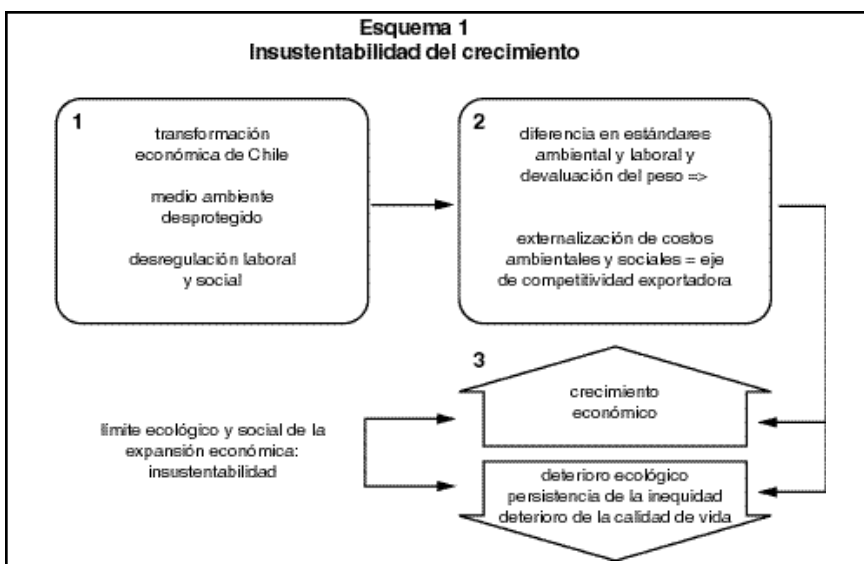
Esquema 1
Insustentabilidad del crecimiento

1
transformación económica de Chile

medio ambiente desprotegido

desregulación laboral y social

2
diferencia en estándares ambiental y laboral y devaluación del peso =>

externalización de costos ambientales y sociales = eje de competitividad exportadora

3
crecimiento económico

limite ecológico y social de la expansión económica: insustentabilidad

deterioro ecológico
persistencia de la inequidad
deterioro de la calidad de vida